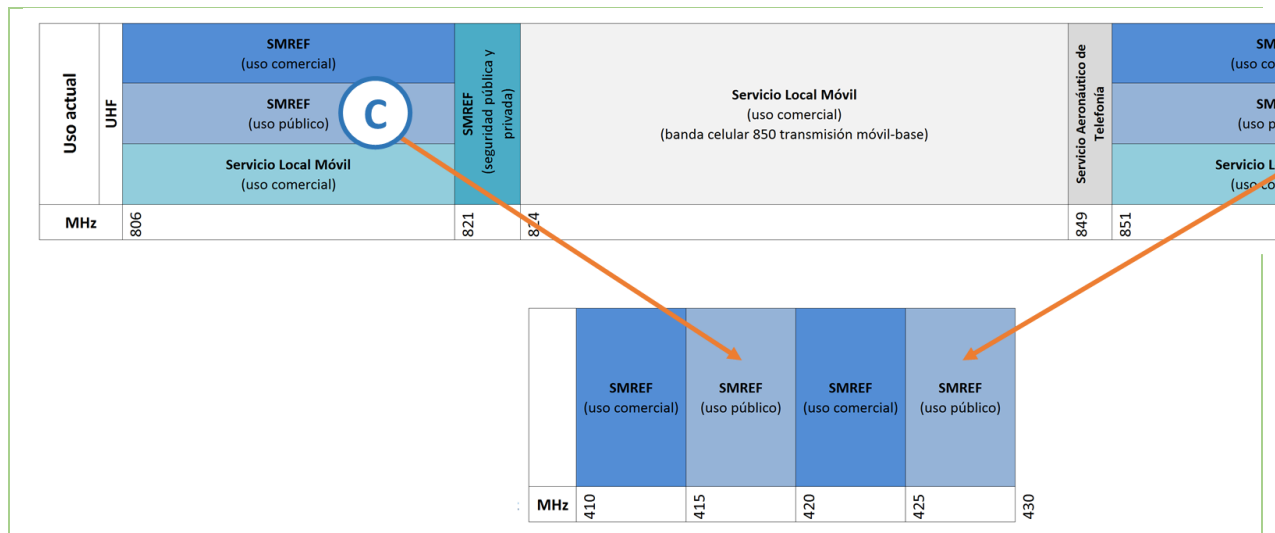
Uso actual

UHF

SMREF
(uso comercial)

SMREF
(uso público)

Servicio Local Móvil
(uso comercial)

SMREF
(seguridad pública y privada)

Servicio Local Móvil
(uso comercial)
(banda celular 850 transmisión móvil-base)

Servicio Aeronáutico de Telefonía

SM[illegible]
(uso c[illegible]

SM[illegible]
(uso p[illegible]

Servicio L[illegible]
(uso co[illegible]

C

| MHz | 806 | 821 | 824 | 849 | 851 |
|---|---|---|---|---|---|

SMREF
(uso comercial)

SMREF
(uso público)

SMREF
(uso comercial)

SMREF
(uso público)

| MHz | 410 | 415 | 420 | 425 | 430 |
|---|---|---|---|---|---|